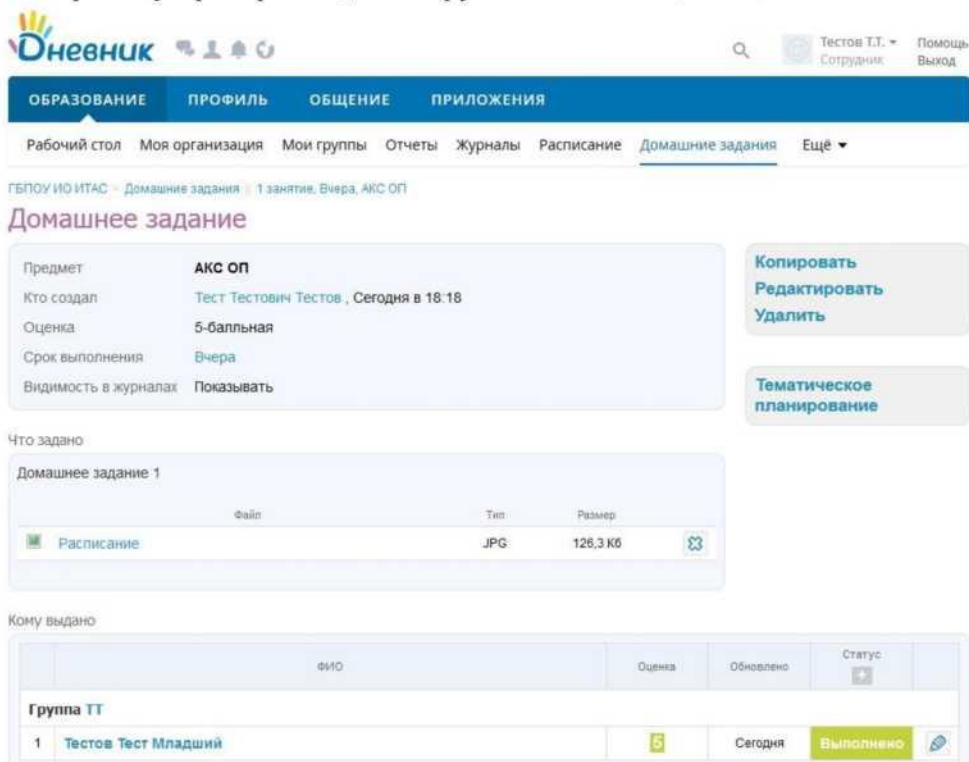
Дневник

Тестов Т.Т. ▾ Сотрудник

Помощь Выход

ОБРАЗОВАНИЕ ПРОФИЛЬ ОБЩЕНИЕ ПРИЛОЖЕНИЯ

Рабочий стол Моя организация Мои группы Отчеты Журналы Расписание Домашние задания Ещё ▾

ГБПОУ ИО ИТАС › Домашние задания › 1 занятие, Вчера, АКС ОП

Домашнее задание

| | |
|---|---|
| Предмет | АКС ОП |
| Кто создал | Тест Тестович Тестов , Сегодня в 18:18 |
| Оценка | 5-балльная |
| Срок выполнения | Вчера |
| Видимость в журналах | Показывать |

Копировать
Редактировать
Удалить

Тематическое планирование

Что задано

Домашнее задание 1

| Файл | Тип | Размер | |
|---|---|---|---|
| Расписание | JPG | 126,3 Кб | |

Кому выдано

| | ФИО | Оценка | Обновлено | Статус | |
|---|---|---|---|---|---|
| | Группа ТТ | | | | |
| 1 | Тестов Тест Младший | 5 | Сегодня | Выполнено | |